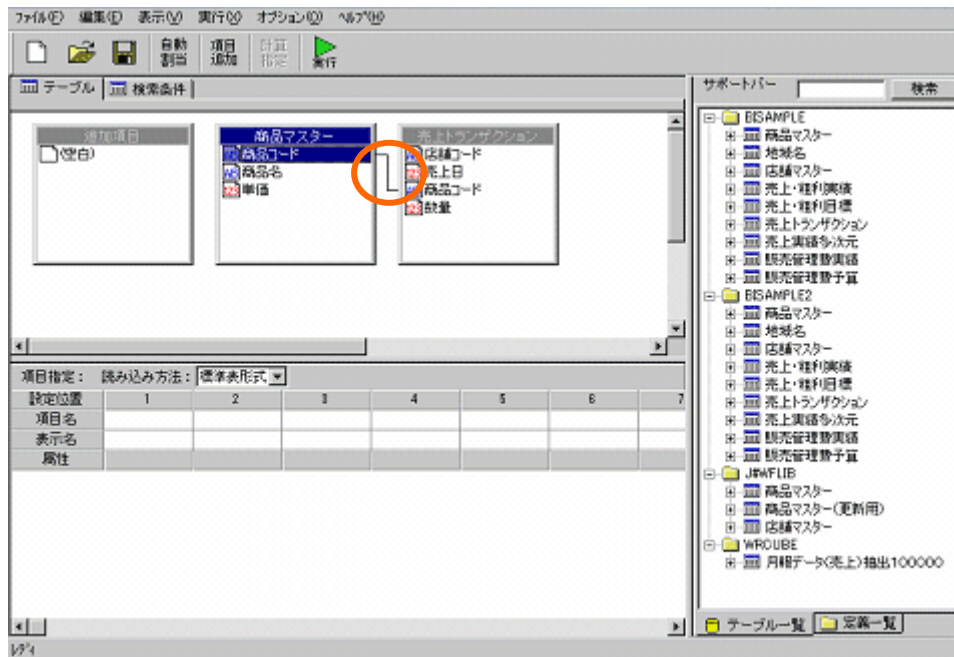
ファイル(F) 編集(E) 表示(V) 実行(X) オプション(O) ヘルプ(H)

自動割当 項目追加 計算指定 実行

テーブル 検索条件

追加項目
(空白)

商品マスター
商品コード
商品名
単価

売上トランザクション
店舗コード
売上日
商品コード
数量

項目指定： 読み込み方法： 標準表形式

| 設定位置 | 1 | 2 | 3 | 4 | 5 | 6 | 7 |
|---|---|---|---|---|---|---|---|
| 項目名 | | | | | | | |
| 表示名 | | | | | | | |
| 属性 | | | | | | | |

サポートバー 検索

BISAMPLE
商品マスター
地域名
店舗マスター
売上・粗利実績
売上・粗利目標
売上トランザクション
売上実績多次元
販売管理数実績
販売管理数予算
BISAMPLE2
商品マスター
地域名
店舗マスター
売上・粗利実績
売上・粗利目標
売上トランザクション
売上実績多次元
販売管理数実績
販売管理数予算
J#WFLIB
商品マスター
商品マスター(更新用)
店舗マスター
WRCUBE
月細データ(売上)抽出100000

テーブル一覧 定義一覧

ﾚﾃﾞｨ